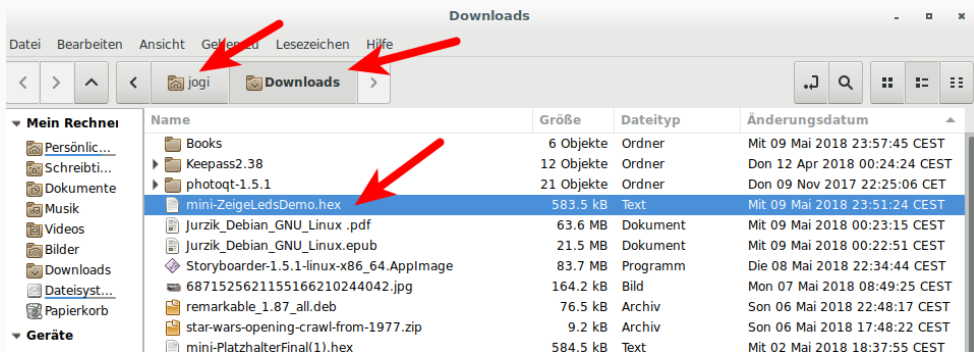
Downloads

Datei Bearbeiten Ansicht Geh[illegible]u Lesezeichen Hilfe

jogi Downloads

Mein Rechner
Persönlic...
Schreibti...
Dokumente
Musik
Videos
Bilder
Downloads
Dateisyst...
Papierkorb
Geräte

| Name | Größe | Dateityp | Änderungsdatum |
|---|---|---|---|
| Books | 6 Objekte | Ordner | Mit 09 Mai 2018 23:57:45 CEST |
| Keepass2.38 | 12 Objekte | Ordner | Don 12 Apr 2018 00:24:24 CEST |
| photoqt-1.5.1 | 21 Objekte | Ordner | Don 09 Nov 2017 22:25:06 CET |
| mini-ZeigeLedsDemo.hex | 583.5 kB | Text | Mit 09 Mai 2018 23:51:24 CEST |
| Jurzik_Debian_GNU_Linux .pdf | 63.6 MB | Dokument | Mit 09 Mai 2018 00:23:15 CEST |
| Jurzik_Debian_GNU_Linux.epub | 21.5 MB | Dokument | Mit 09 Mai 2018 00:22:51 CEST |
| Storyboarder-1.5.1-linux-x86_64.AppImage | 83.7 MB | Programm | Die 08 Mai 2018 22:34:44 CEST |
| 687152562115516621024404 2.jpg | 164.2 kB | Bild | Mon 07 Mai 2018 08:49:25 CEST |
| remarkable_1.87_all.deb | 76.5 kB | Archiv | Son 06 Mai 2018 22:48:17 CEST |
| star-wars-opening-crawl-from-1977.zip | 9.2 kB | Archiv | Son 06 Mai 2018 17:48:22 CEST |
| mini-PlatzhalterFinal(1).hex | 584.5 kB | Text | Mit 02 Mai 2018 18:37:55 CEST |